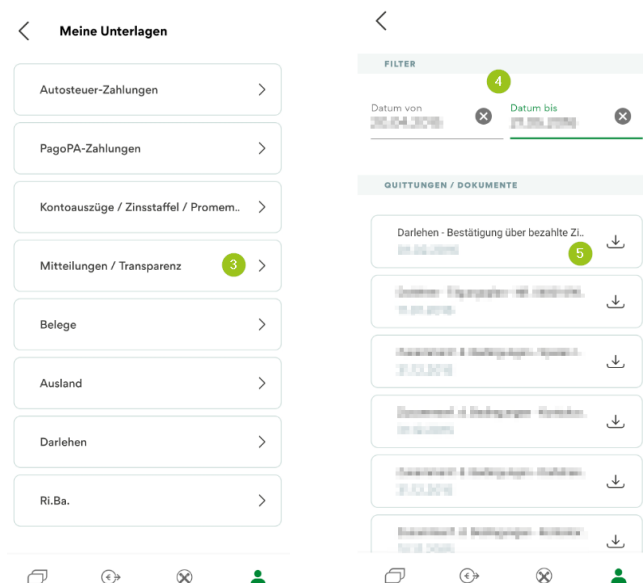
Meine Unterlagen

Autosteuer-Zahlungen

PagoPA-Zahlungen

Kontoauszüge / Zinsstaffel / Promem..

Mitteilungen / Transparenz 3

Belege

Ausland

Darlehen

Ri.Ba.

FILTER

4

Datum von
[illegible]

Datum bis
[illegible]

QUITTUNGEN / DOKUMENTE

Darlehen - Bestätigung über bezahlte Zi..
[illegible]
5

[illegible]
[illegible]

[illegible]
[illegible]

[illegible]
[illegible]

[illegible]
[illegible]

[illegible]
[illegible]